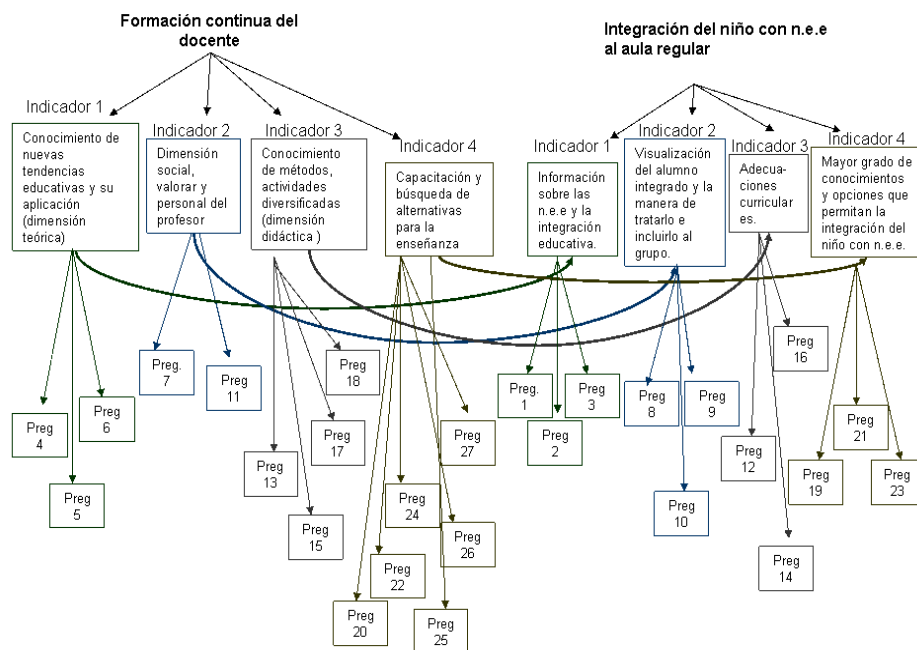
Formación continua del docente

Integración del niño con n.e.e al aula regular

Indicador 1

Conocimiento de nuevas tendencias educativas y su aplicación (dimensión teórica)

Indicador 2

Dimensión social, valorar y personal del profesor

Indicador 3

Conocimiento de métodos, actividades diversificadas (dimensión didáctica )

Indicador 4

Capacitación y búsqueda de alternativas para la enseñanza

Indicador 1

Información sobre las n.e.e y la integración educativa.

Indicador 2

Visualización del alumno integrado y la manera de tratarlo e incluirlo al grupo.

Indicador 3

Adecuaciones curriculares.

Indicador 4

Mayor grado de conocimientos y opciones que permitan la integración del niño con n.e.e.

Preg 4

Preg 6

Preg 5

Preg. 7

Preg 11

Preg 18

Preg 17

Preg 13

Preg 15

Preg 27

Preg 24

Preg 26

Preg 22

Preg 20

Preg 25

Preg. 1

Preg 3

Preg 2

Preg 8

Preg 9

Preg 10

Preg 16

Preg 12

Preg 14

Preg 21

Preg 19

Preg 23